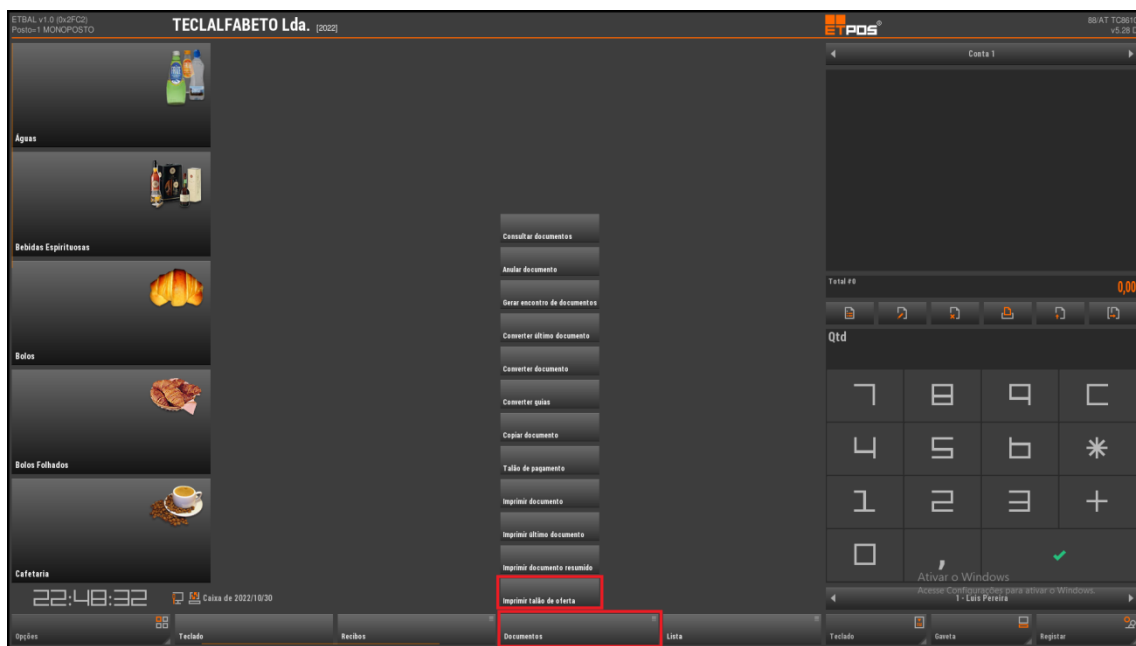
ETBAL v1.0 (0x2FC2)
Posto=1 MONOPOSTO

TECLALFABETO Lda. [2022]

ETPOS

88/AT TC861
v5.28

Conta 1

Águas

Bebidas Espirituosas

Bolos

Bolos Folhados

Cafetaria

Consultar documentos
Anular documento
Gerar encontro de documentos
Converter último documento
Converter documento
Converter guias
Copiar documento
Talão de pagamento
Imprimir documento
Imprimir último documento
Imprimir documento resumido
Imprimir talão de oferta

Total #0
0,00

Qtd

7 8 9 C
4 5 6 *
1 2 3 +
0 ,

Ativar o Windows
Acesse Configurações para ativar o Windows.
1 - Luís Pereira

22:48:32
Caixa de 2022/10/30

Opções
Teclado
Recibos
Documentos
Lista
Teclado
Gaveta
Registar